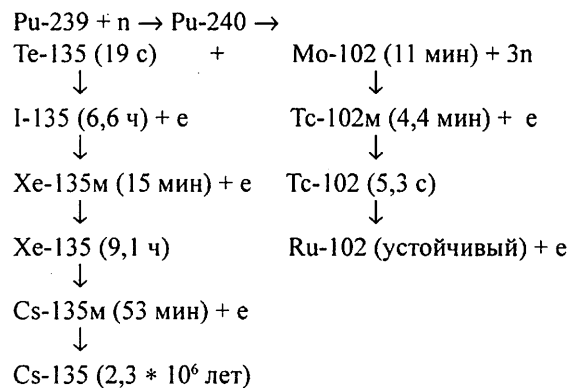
Pu-239 + n → Pu-240 →
Te-135 (19 с) + Mo-102 (11 мин) + 3n
↓ ↓
I-135 (6,6 ч) + e Tc-102м (4,4 мин) + e
↓ ↓
Xe-135м (15 мин) + e Tc-102 (5,3 с)
↓ ↓
Xe-135 (9,1 ч) Ru-102 (устойчивый) + e
↓
Cs-135м (53 мин) + e
↓
Cs-135 (2,3 * $10^6$ лет)